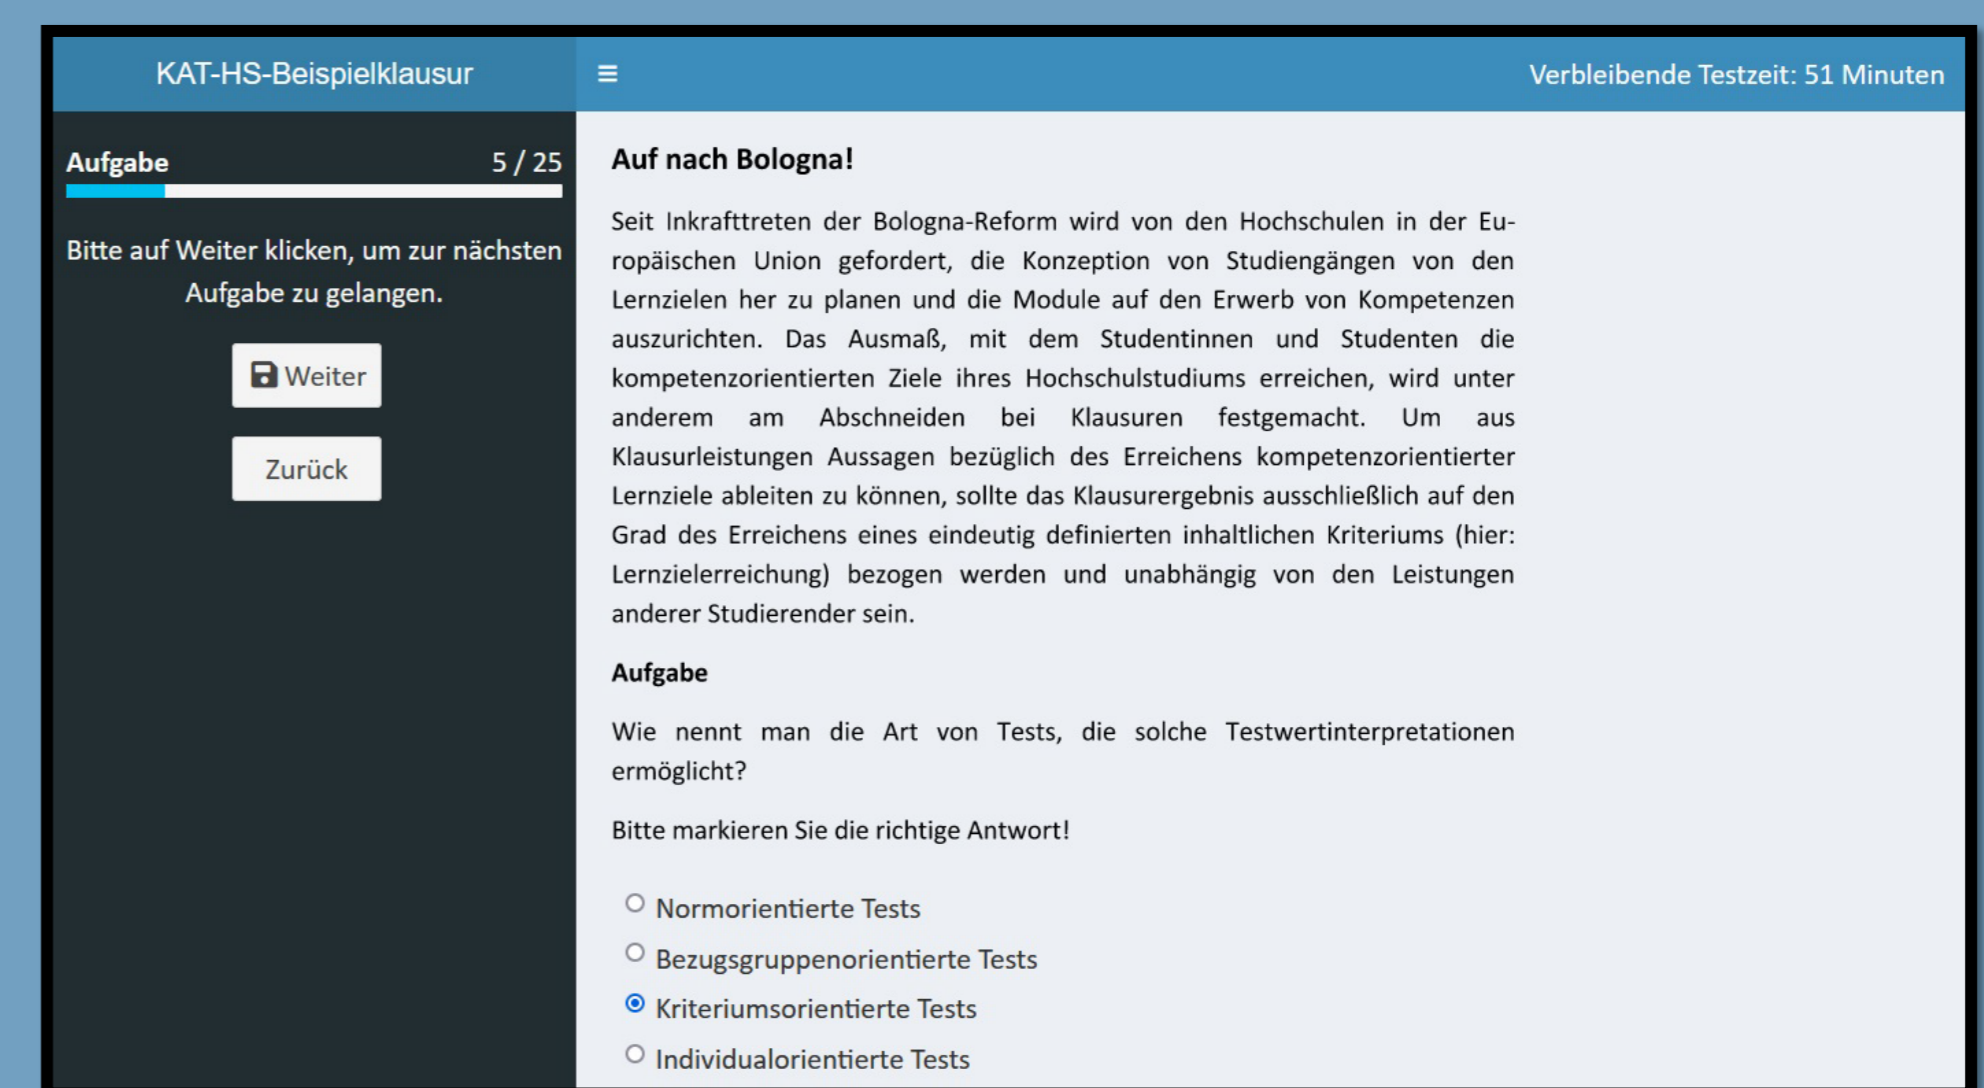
KAT-HS-Beispielklausur

≡

Verbleibende Testzeit: 51 Minuten

Aufgabe 5 / 25

Bitte auf Weiter klicken, um zur nächsten Aufgabe zu gelangen.

Weiter

Zurück

Auf nach Bologna!

Seit Inkrafttreten der Bologna-Reform wird von den Hochschulen in der Europäischen Union gefordert, die Konzeption von Studiengängen von den Lernzielen her zu planen und die Module auf den Erwerb von Kompetenzen auszurichten. Das Ausmaß, mit dem Studentinnen und Studenten die kompetenzorientierten Ziele ihres Hochschulstudiums erreichen, wird unter anderem am Abschneiden bei Klausuren festgemacht. Um aus Klausurleistungen Aussagen bezüglich des Erreichens kompetenzorientierter Lernziele ableiten zu können, sollte das Klausurergebnis ausschließlich auf den Grad des Erreichens eines eindeutig definierten inhaltlichen Kriteriums (hier: Lernzielerreichung) bezogen werden und unabhängig von den Leistungen anderer Studierender sein.

Aufgabe

Wie nennt man die Art von Tests, die solche Testwertinterpretationen ermöglicht?

Bitte markieren Sie die richtige Antwort!

Normorientierte Tests
Bezugsgruppenorientierte Tests
Kriteriumsorientierte Tests
Individualorientierte Tests